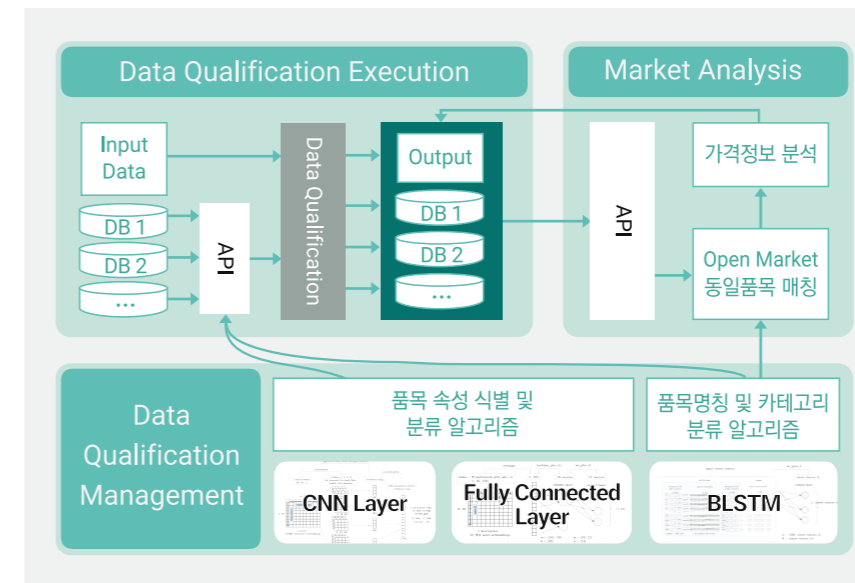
Data Qualification Execution

Market Analysis

Input Data

DB 1

DB 2

...

API

Data Qualification

Output

DB 1

DB 2

...

API

가격정보 분석

Open Market 동일품목 매칭

Data Qualification Management

품목 속성 식별 및 분류 알고리즘

품목명칭 및 카테고리 분류 알고리즘

CNN Layer

Fully Connected Layer

BLSTM